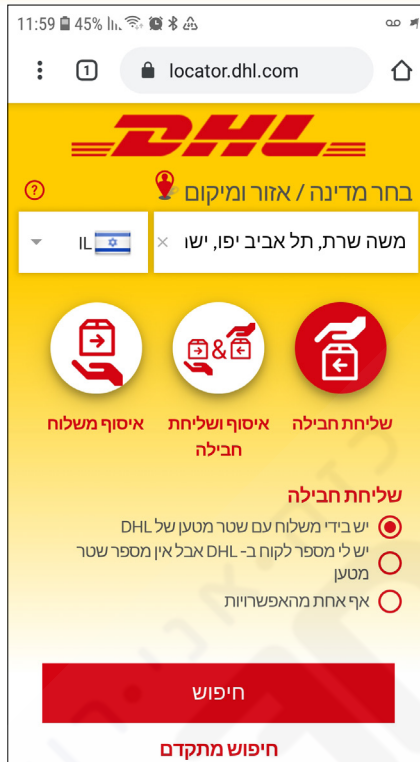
11:59 45%

1

locator.dhl.com

DHL

בחר מדינה / אזור ומיקום

?

משה שרת, תל אביב יפו, ישו ×

IL

שליחת חבילה

איסוף ושליחת חבילה

איסוף משלוח

&

שליחת חבילה

יש בידי משלוח עם שטר מטען של DHL

יש לי מספר לקוח ב- DHL אבל אין מספר שטר מטען

אף אחת מהאפשרויות

חיפוש

חיפוש מתקדם